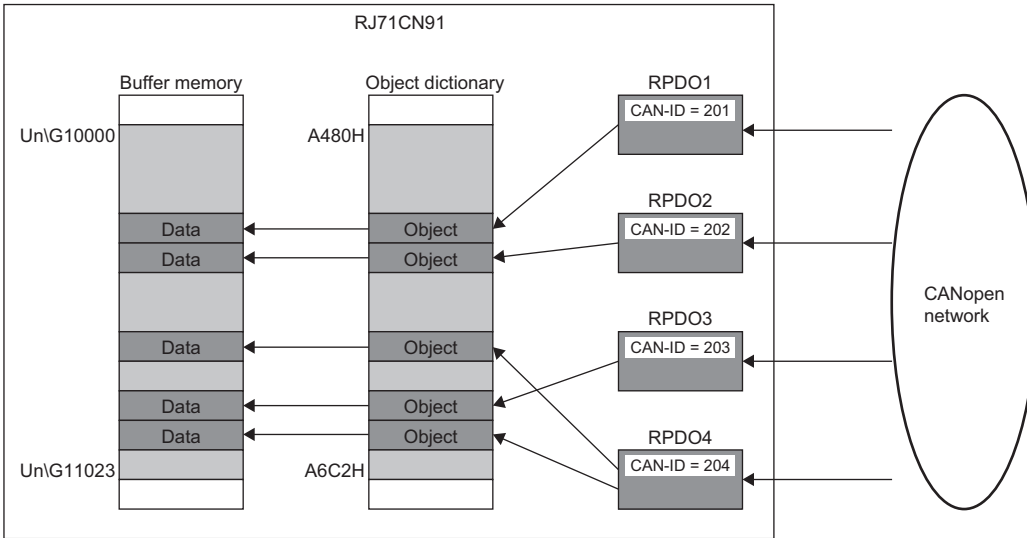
RJ71CN91

Buffer memory

Un\G10000

Data
Data
Data
Data
Data

Un\G11023

Object dictionary

A480H

Object
Object
Object
Object
Object

A6C2H

RPDO1
CAN-ID = 201

RPDO2
CAN-ID = 202

RPDO3
CAN-ID = 203

RPDO4
CAN-ID = 204

CANopen network